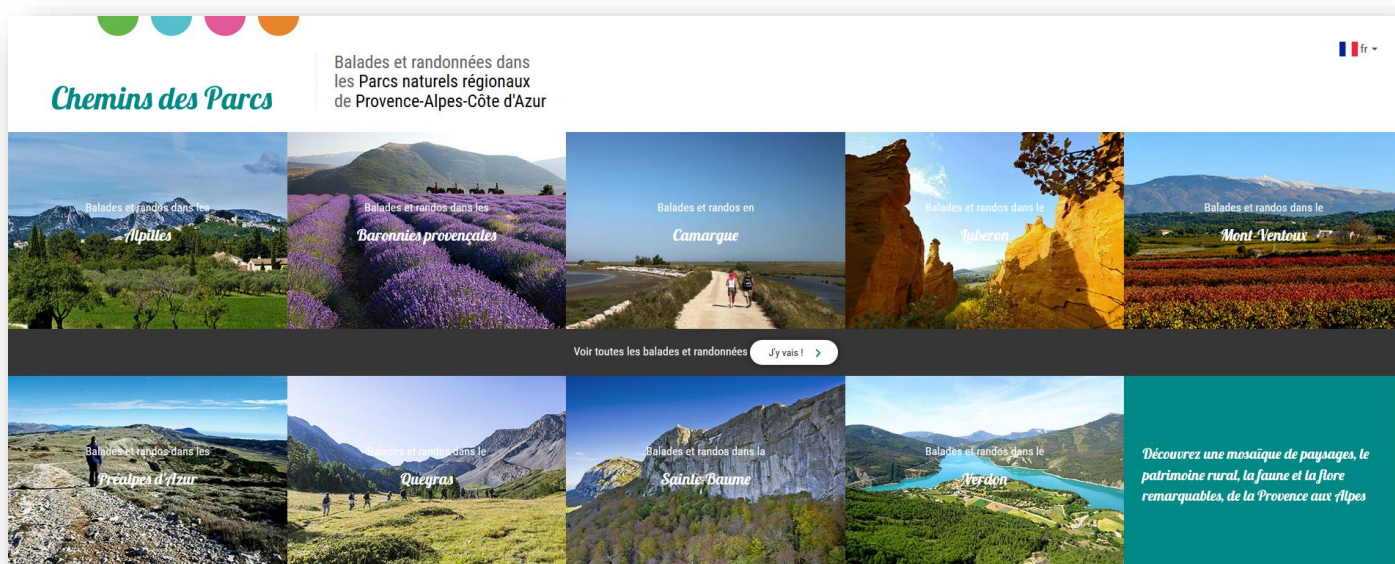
Chemins des Parcs

Balades et randonnées dans les Parcs naturels régionaux de Provence-Alpes-Côte d'Azur

fr

Balades et randos dans les
Alpilles

Balades et randos dans les
Baronnies provençales

Balades et randos en
Camargue

Balades et randos dans le
Luberon

Balades et randos dans le
Mont-Ventoux

Voir toutes les balades et randonnées J'y vais !

Balades et randos dans les
Préalpes d'Azur

Balades et randos dans le
Queyras

Balades et randos dans la
Sainte-Baume

Balades et randos dans le
Verdon

Découvrez une mosaïque de paysages, le patrimoine rural, la faune et la flore remarquables, de la Provence aux Alpes